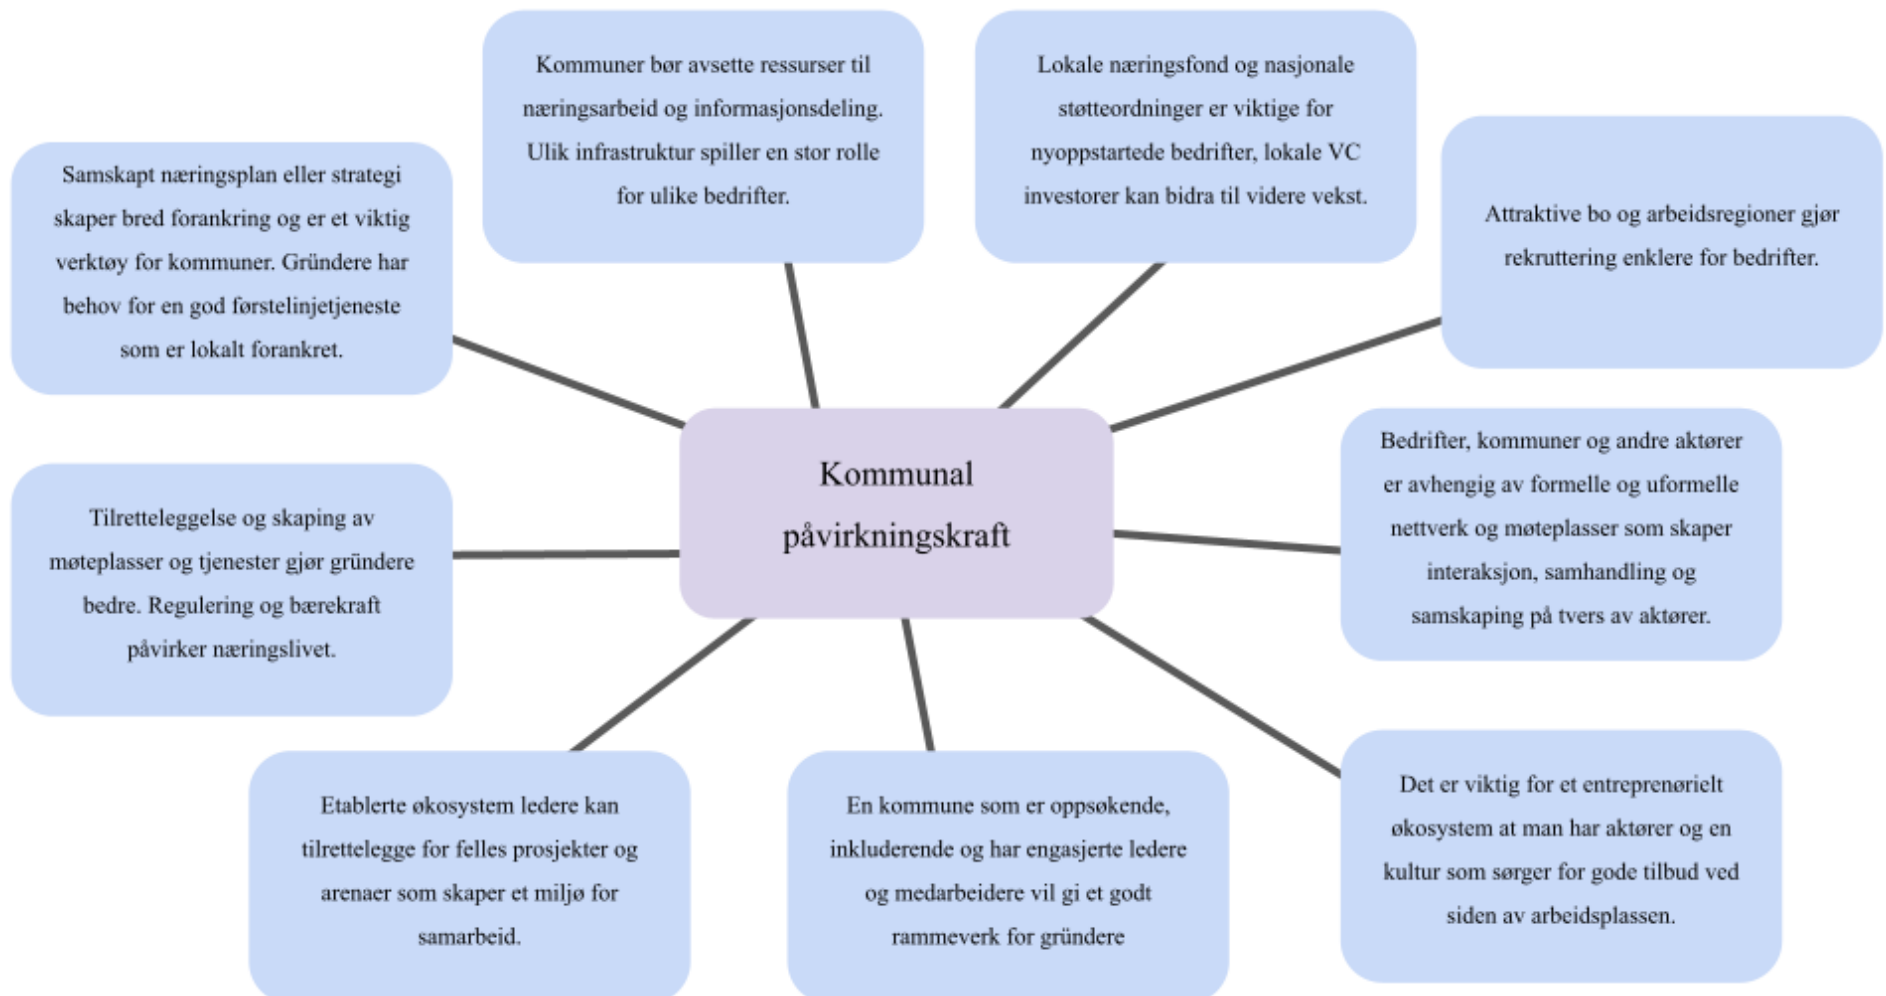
Kommunal påvirkningskraft

Kommuner bør avsette ressurser til næringsarbeid og informasjonsdeling. Ulik infrastruktur spiller en stor rolle for ulike bedrifter.

Lokale næringsfond og nasjonale støtteordninger er viktige for nyoppstartede bedrifter, lokale VC investorer kan bidra til videre vekst.

Samskapt næringsplan eller strategi skaper bred forankring og er et viktig verktøy for kommuner. Gründere har behov for en god førstelinjetjeneste som er lokalt forankret.

Attraktive bo og arbeidsregioner gjør rekruttering enklere for bedrifter.

Tilretteleggelse og skaping av møteplasser og tjenester gjør gründere bedre. Regulering og bærekraft påvirker næringslivet.

Bedrifter, kommuner og andre aktører er avhengig av formelle og uformelle nettverk og møteplasser som skaper interaksjon, samhandling og samskaping på tvers av aktører.

Etablerte økosystem ledere kan tilrettelegge for felles prosjekter og arenaer som skaper et miljø for samarbeid.

En kommune som er oppsøkende, inkluderende og har engasjerte ledere og medarbeidere vil gi et godt rammeverk for gründere

Det er viktig for et entreprenørielt økosystem at man har aktører og en kultur som sørger for gode tilbud ved siden av arbeidsplassen.